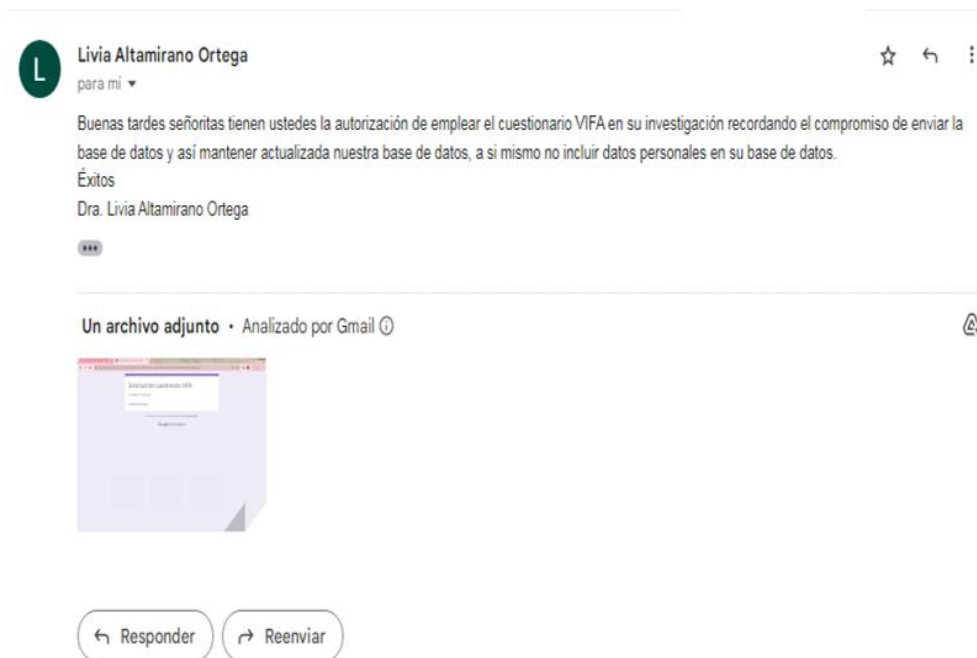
L

Livia Altamirano Ortega
para mí ▾

Buenas tardes señoritas tienen ustedes la autorización de emplear el cuestionario VIFA en su investigación recordando el compromiso de enviar la base de datos y así mantener actualizada nuestra base de datos, a si mismo no incluir datos personales en su base de datos.
Éxitos
Dra. Livia Altamirano Ortega

Un archivo adjunto • Analizado por Gmail ⓘ

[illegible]

Responder

Reenviar